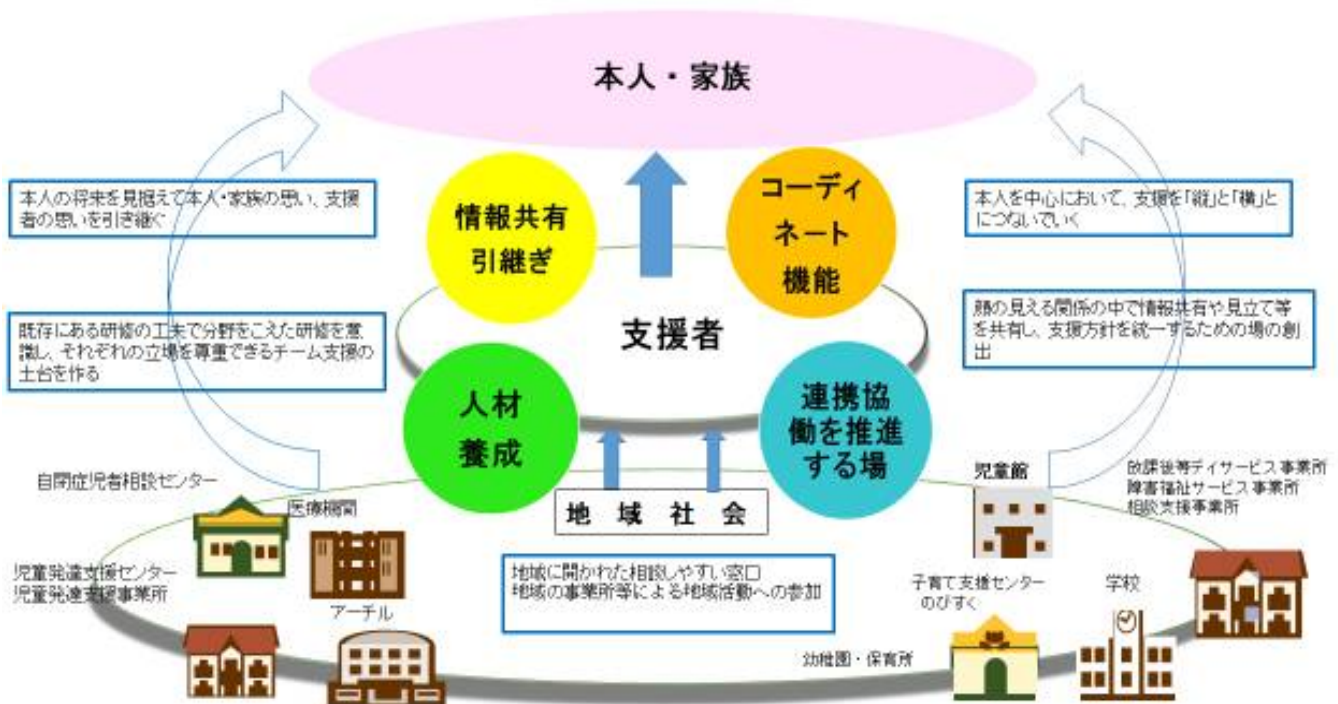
本人・家族

本人の将来を見据えて本人・家族の思い、支援者の思いを引き継ぐ

情報共有
引継ぎ

コーディネート
機能

本人を中心において、支援を「縦」と「横」とにつないでいく

既存にある研修の工夫で分野をこえた研修を意識し、それぞれの立場を尊重できるチーム支援の土台を作る

支援者

顔の見える関係の中で情報共有や見立て等を共有し、支援方針を統一するための場の創出

人材
養成

連携協働を推進する場

地域社会

自閉症児者相談センター

医療機関

児童館

放課後等デイサービス事業所
障害福祉サービス事業所
相談支援事業所

児童発達支援センター
児童発達支援事業所

アーチル

地域に開かれた相談しやすい窓口
地域の事業所等による地域活動への参加

子育て支援センター
のびすく

学校

幼稚園・保育所